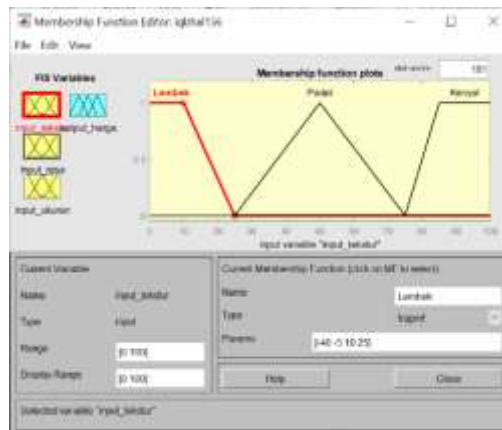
Membership Function Editor: iqbhal136

File Edit View

FIS Variables

input_tekstur output_harga

input_rasa

input_ukuran

Membership function plots plot points: 181

Lembek Padat Renyah

0.5

0 10 20 30 40 50 60 70 80 90 100

input variable "input_tekstur"

Current Variable

Name input_tekstur

Type input

Range [0 100]

Display Range [0 100]

Current Membership Function (click on MF to select)

Name Lembek

Type trapmf

Params [-40 -5 10 25]

Help Close

Selected variable "input_tekstur"